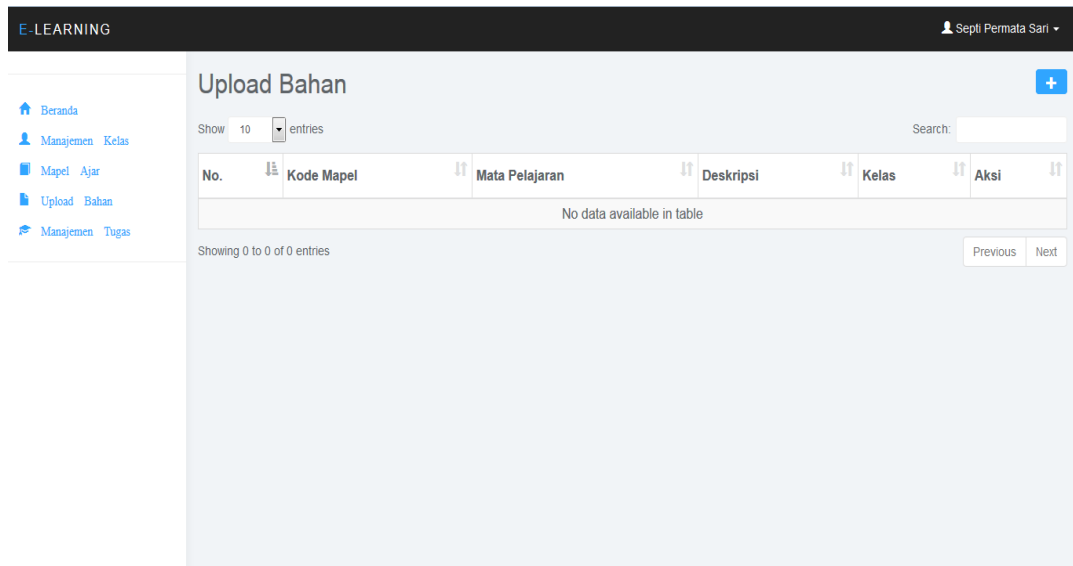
E-LEARNING

Septi Permata Sari

Beranda
Manajemen Kelas
Mapel Ajar
Upload Bahan
Manajemen Tugas

Upload Bahan

+

Show 10 entries

Search:

| No. | Kode Mapel | Mata Pelajaran | Deskripsi | Kelas | Aksi |
|---|---|---|---|---|---|
| No data available in table | | | | | |

Showing 0 to 0 of 0 entries

Previous Next